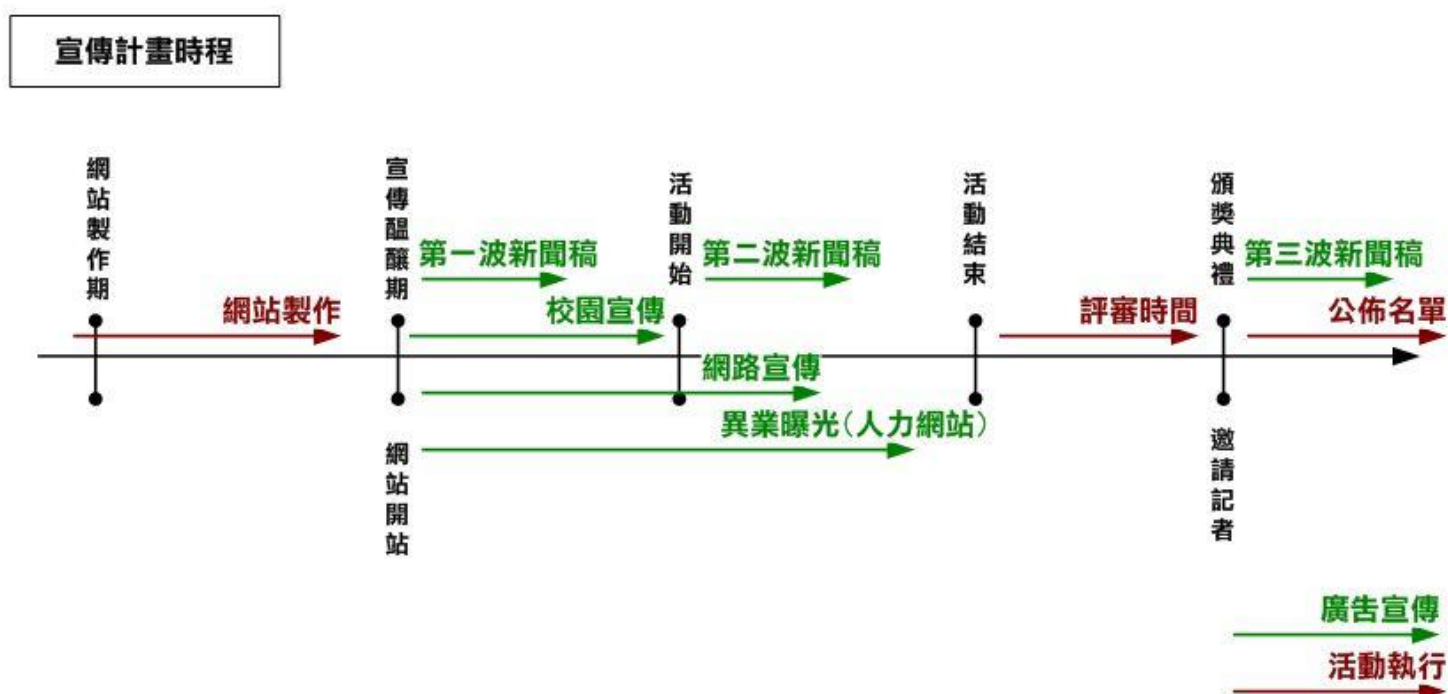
宣傳計畫時程

網站製作期

網站製作

宣傳醞釀期

第一波新聞稿

校園宣傳

網站開站

活動開始

第二波新聞稿

網路宣傳

異業曝光(人力網站)

活動結束

評審時間

頒獎典禮

邀請記者

第三波新聞稿

公佈名單

廣告宣傳

活動執行